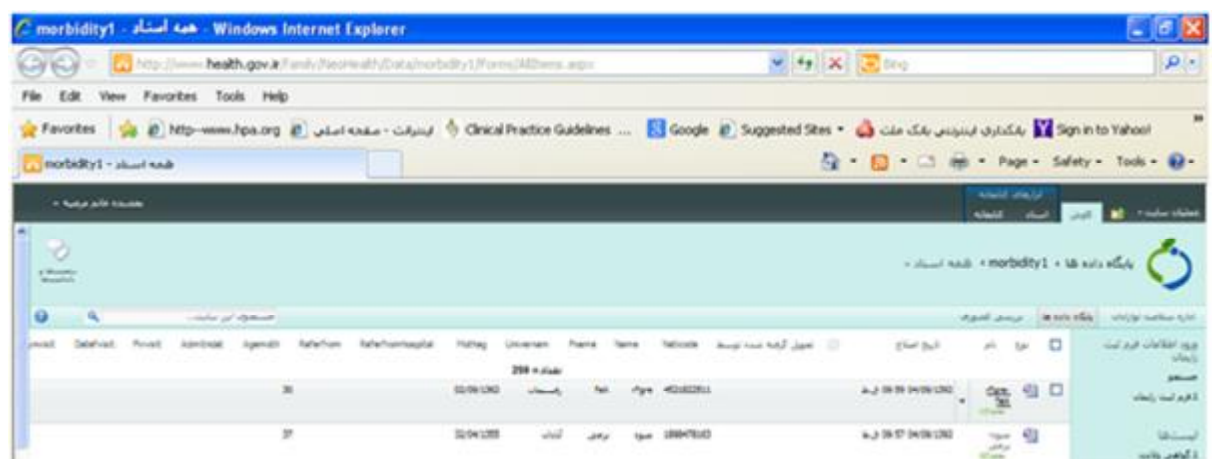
morbidity1 - همه اسناد - Windows Internet Explorer

http://www.health.gov.ir/Family/NeoHealth/Data/morbidity1/Forms/AllItems.aspx

Bing

File Edit View Favorites Tools Help

Favorites | http--www.hpa.org | اینترانت - صفحه اصلی | Clinical Practice Guidelines ... | Google | Suggested Sites | بانکداری اینترنتی بانک ملت | Sign in to Yahoo!

morbidity1 - همه اسناد

Page - Safety - Tools -

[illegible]

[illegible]

بایگاه داده ها › morbidity1 › همه اسناد

جستجوی این سایت...

| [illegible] | Datefvisit | Pvisit | Admitdate | Agemath | Referfrom | Referfromhospital | Mothag | Universen | Pname | Name | Natcode | تحویل گرفته شده توسط | تاریخ اصلاح | نام | نوع |
|---|---|---|---|---|---|---|---|---|---|---|---|---|---|---|---|
| | | | | | 36 | | 02/09/1392 | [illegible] | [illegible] | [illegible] | 4521022511 | | 04/09/1392 09:59 ق.ظ | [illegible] | |
| | | | | | 37 | | 02/04/1393 | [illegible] | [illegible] | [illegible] | 188847810 | | 04/09/1392 09:57 ق.ظ | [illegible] | |

تعداد = 259

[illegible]